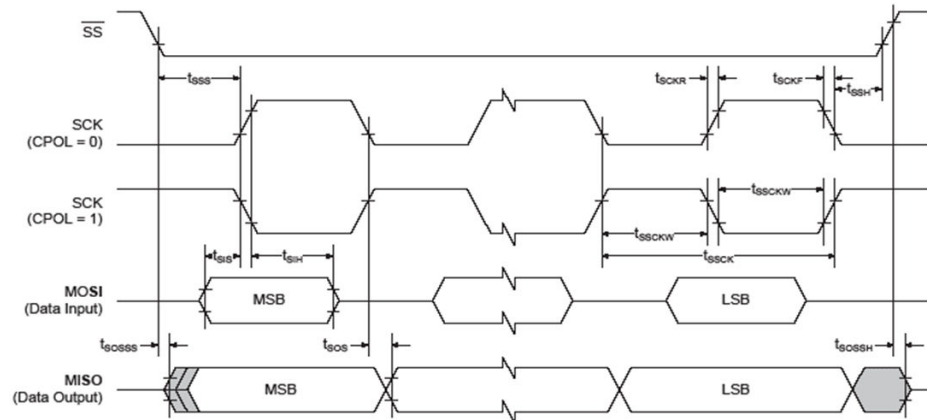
$\overline{SS}$

$t_{SSS}$

$t_{SCKR}$

$t_{SCKF}$

$t_{SSH}$

SCK (CPOL = 0)

SCK (CPOL = 1)

$t_{SSCKW}$

$t_{SSCKW}$

$t_{SSCK}$

$t_{SIS}$

$t_{SIH}$

MOSI (Data Input)

MSB

LSB

$t_{SOSSS}$

$t_{SOS}$

$t_{SOSSH}$

MISO (Data Output)

MSB

LSB